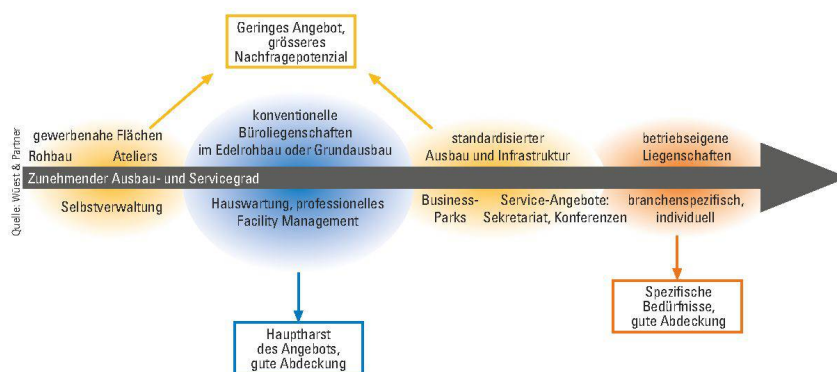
Geringes Angebot, grösseres Nachfragepotenzial

Quelle: Wüest & Partner

gewerbenahe Flächen

Rohbau

Ateliers

konventionelle Büroliegenschaften im Edelrohbau oder Grundausbau

standardisierter Ausbau und Infrastruktur

betriebseigene Liegenschaften

Zunehmender Ausbau- und Servicegrad

Selbstverwaltung

Hauswartung, professionelles Facility Management

Business-Parks

Service-Angebote: Sekretariat, Konferenzen

branchenspezifisch, individuell

Spezifische Bedürfnisse, gute Abdeckung

Hauptharst des Angebots, gute Abdeckung